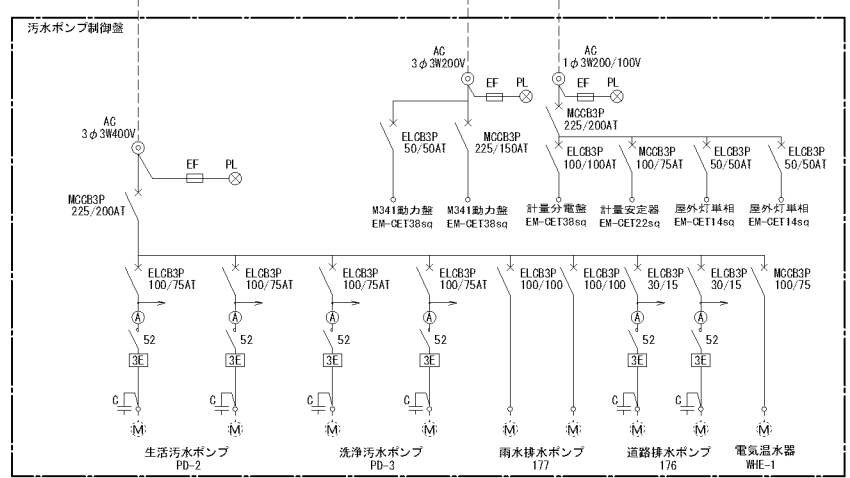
汚水ポンプ制御盤

AC
3φ3W200V
EF PL

AC
1φ3W200/100V
EF PL

MCCB3P
225/200AT

ELCB3P
50/50AT

MCCB3P
225/150AT

ELCB3P
100/100AT

MCCB3P
100/75AT

ELCB3P
50/50AT

ELCB3P
50/50AT

AC
3φ3W400V
EF PL

MCCB3P
225/200AT

M341動力盤
EM-CET38sq

M341動力盤
EM-CET38sq

計量分電盤
EM-CET38sq

計量安定器
EM-CET22sq

屋外灯単相
EM-CET14sq

屋外灯単相
EM-CET14sq

ELCB3P
100/75AT

ELCB3P
100/75AT

ELCB3P
100/75AT

ELCB3P
100/75AT

ELCB3P
100/100

ELCB3P
100/100

ELCB3P
30/15

ELCB3P
30/15

MCCB3P
100/75

A 52 3E C M
A 52 3E C M
A 52 3E C M
A 52 3E C M
M
M
A 52 3E C M
A 52 3E C M
M

生活汚水ポンプ
PD-2

洗浄汚水ポンプ
PD-3

雨水排水ポンプ
177

道路排水ポンプ
176

電気温水器
WHE-1